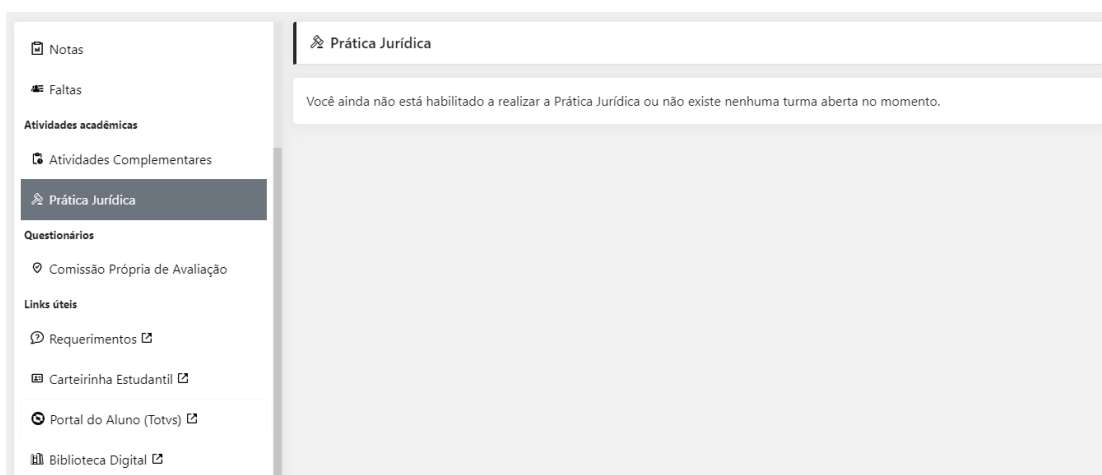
Notas

Faltas

Atividades acadêmicas

Atividades Complementares

Prática Jurídica

Questionários

Comissão Própria de Avaliação

Links úteis

Requerimentos

Carteirinha Estudantil

Portal do Aluno (Totvs)

Biblioteca Digital

Prática Jurídica

Você ainda não está habilitado a realizar a Prática Jurídica ou não existe nenhuma turma aberta no momento.